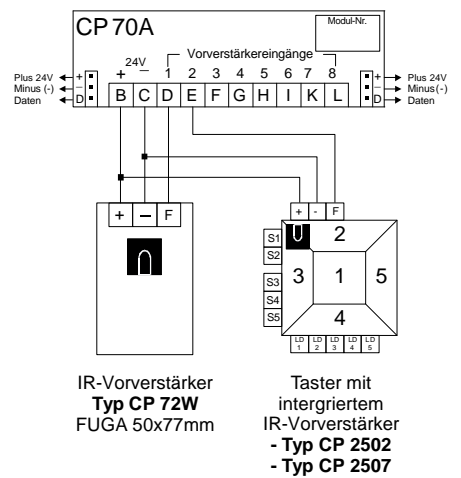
CP 70A

Modul-Nr.

24V
+ −

Vorverstärkereingänge
1 2 3 4 5 6 7 8

B C D E F G H I K L

Plus 24V
Minus (-)
Daten

+
−
D

+
−
D

Plus 24V
Minus (-)
Daten

+ − F

+ - F

S1
S2
S3
S4
S5

2
3
1
5
4

LD 1
LD 2
LD 3
LD 4
LD 5

IR-Vorverstärker
**Typ CP 72W**
FUGA 50x77mm

Taster mit
intergriertem
IR-Vorverstärker
**- Typ CP 2502**
**- Typ CP 2507**